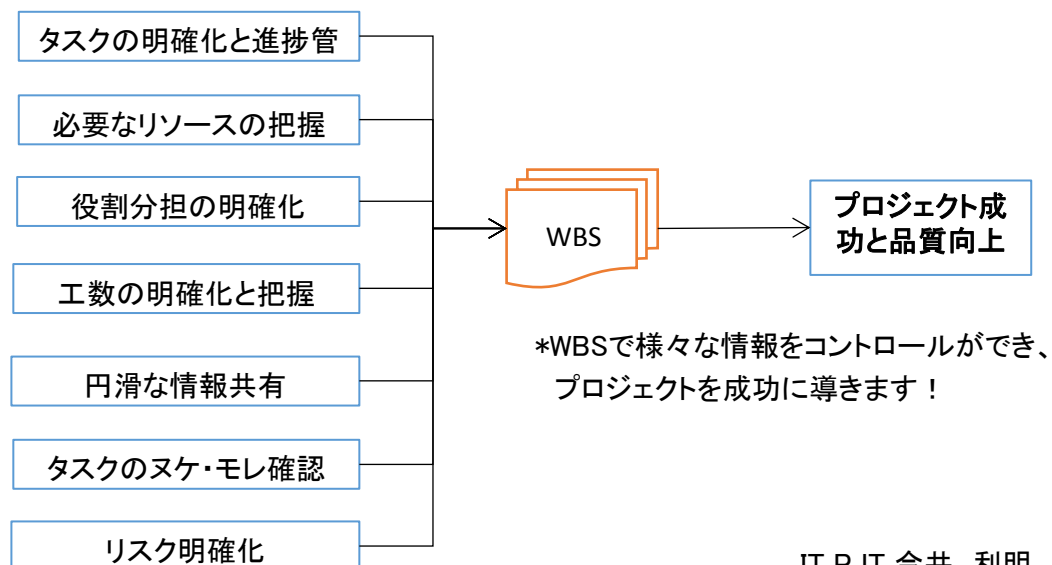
タスクの明確化と進捗管

必要なリソースの把握

役割分担の明確化

工数の明確化と把握

円滑な情報共有

タスクのヌケ・モレ確認

リスク明確化

WBS

プロジェクト成功と品質向上

*WBSで様々な情報をコントロールができ、プロジェクトを成功に導きます！

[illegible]